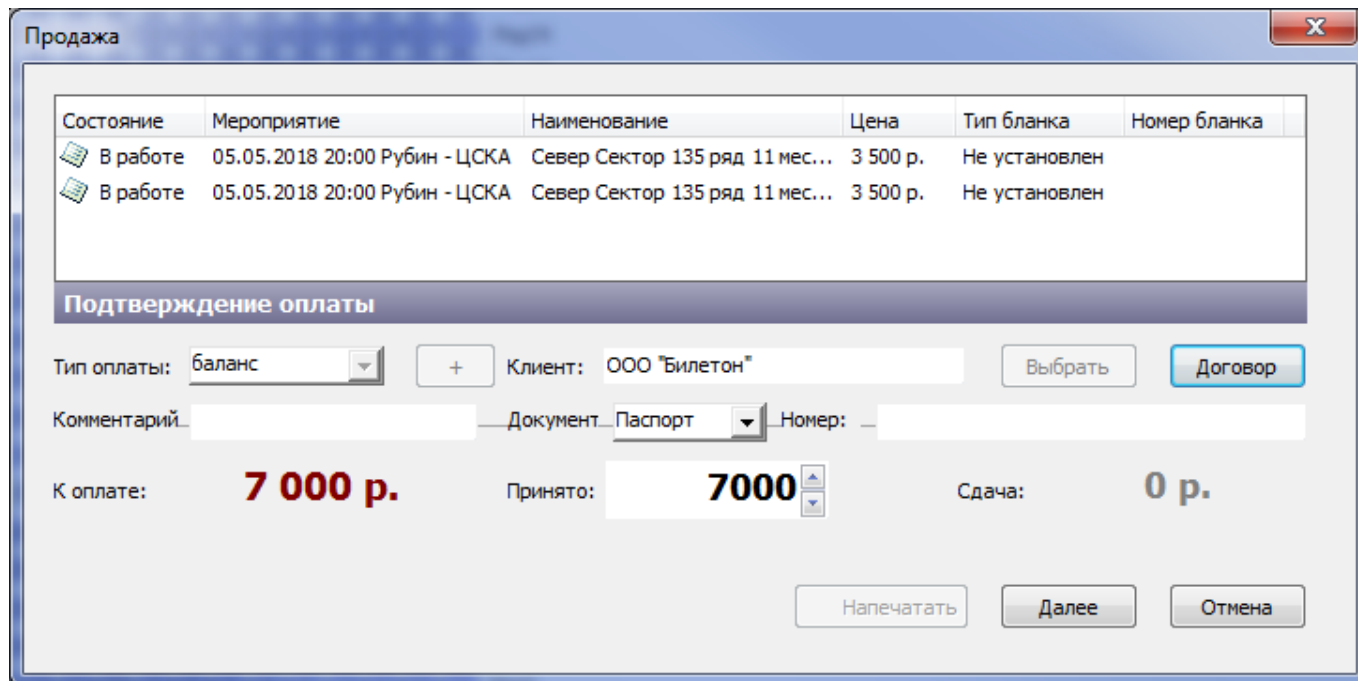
Продажа

| Состояние | Мероприятие | Наименование | Цена | Тип бланка | Номер бланка |
|---|---|---|---|---|---|
| В работе | 05.05.2018 20:00 Рубин - ЦСКА | Север Сектор 135 ряд 11 мес... | 3 500 р. | Не установлен | |
| В работе | 05.05.2018 20:00 Рубин - ЦСКА | Север Сектор 135 ряд 11 мес... | 3 500 р. | Не установлен | |

Подтверждение оплаты

Тип оплаты: баланс + Клиент: ООО "Билетон" Выбрать Договор

Комментарий Документ Паспорт Номер:

К оплате: 7 000 р. Принято: 7000 Сдача: 0 р.

Напечатать Далее Отмена